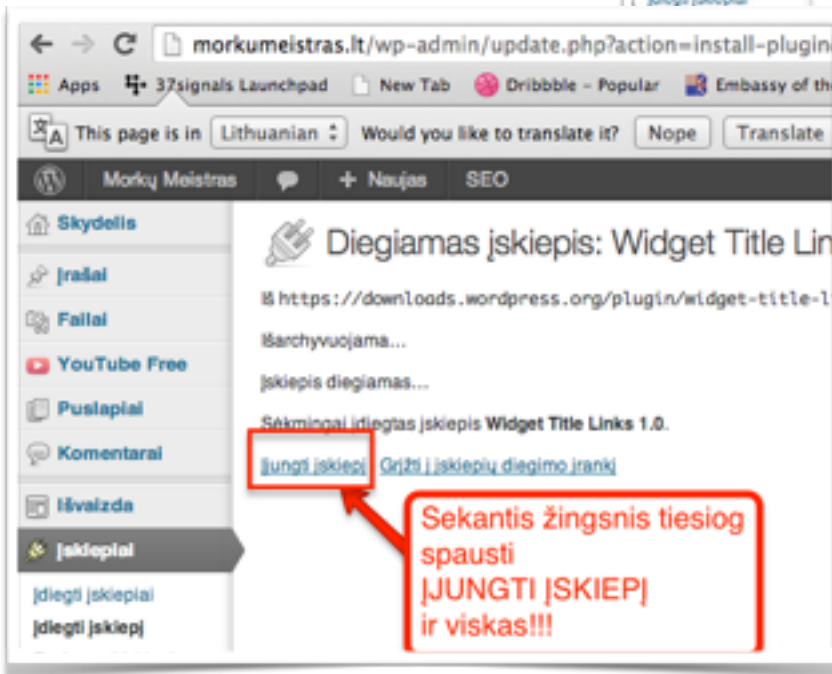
morkumeistras.lt/wp-admin/update.php?action=install-plugin

Apps 37signals Launchpad New Tab Dribbble - Popular Embassy of th

This page is in Lithuanian Would you like to translate it? Nope Translate

Morkų Meistras + Naujas SEO

Skydelis

Įrašai

Failai

YouTube Free

Puslapiai

Komentarai

Išvaizda

Įskiepiai

Įdiegti įskiepiai

Įdiegti įskiepį

Diegiamas įskiepis: Widget Title Lin

Iš https://downloads.wordpress.org/plugin/widget-title-l

Išarchyvuojama...

Įskiepis diegiamas...

Sėkmingai įdiegtas įskiepis Widget Title Links 1.0.

Įjungti įskiepį Grįžti į įskiepių diegimo įrankį

Sekantis žingsnis tiesiog spausti ĮJUNGTI ĮSKIEPĮ ir viskas!!!